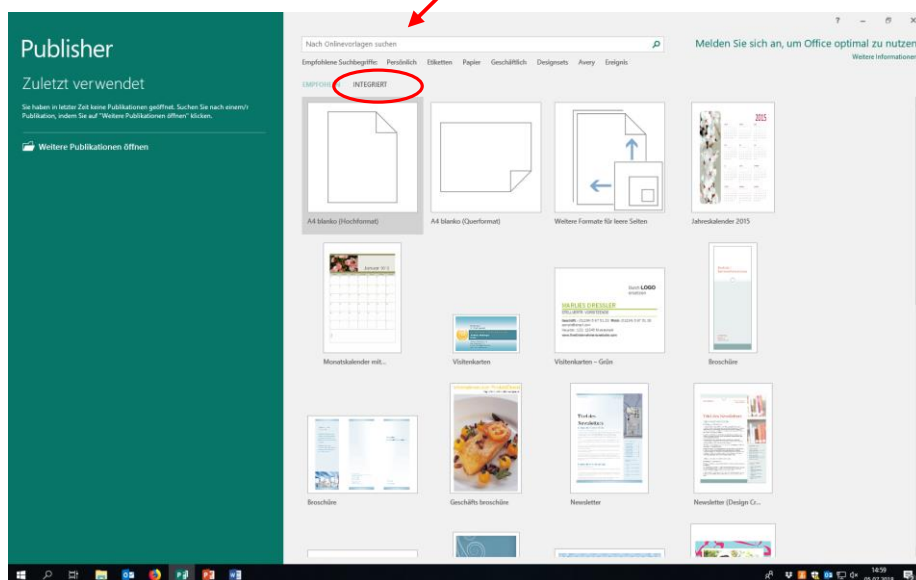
Publisher

Zuletzt verwendet

Sie haben in letzter Zeit keine Publikationen geöffnet. Suchen Sie nach einem/r Publikation, indem Sie auf "Weitere Publikationen öffnen" klicken.

Weitere Publikationen öffnen

?

Nach Onlinevorlagen suchen

Melden Sie sich an, um Office optimal zu nutzen

Weitere Informationen

Empfohlene Suchbegriffe: Persönlich Etiketten Papier Geschäftlich Designsets Avery Ereignis

EMPFOHLEN INTEGRIERT

A4 blanko (Hochformat)

A4 blanko (Querformat)

Weitere Formate für leere Seiten

2015

Jahreskalender 2015

Januar 2015

Monatskalender mit...

Visitenkarten

Name LOGO

MARLIES DRESSLER

Visitenkarten – Grün

Broschüre

Broschüre

Geschäftsbroschüre

Newsletter

Newsletter (Design Cr...

14:59